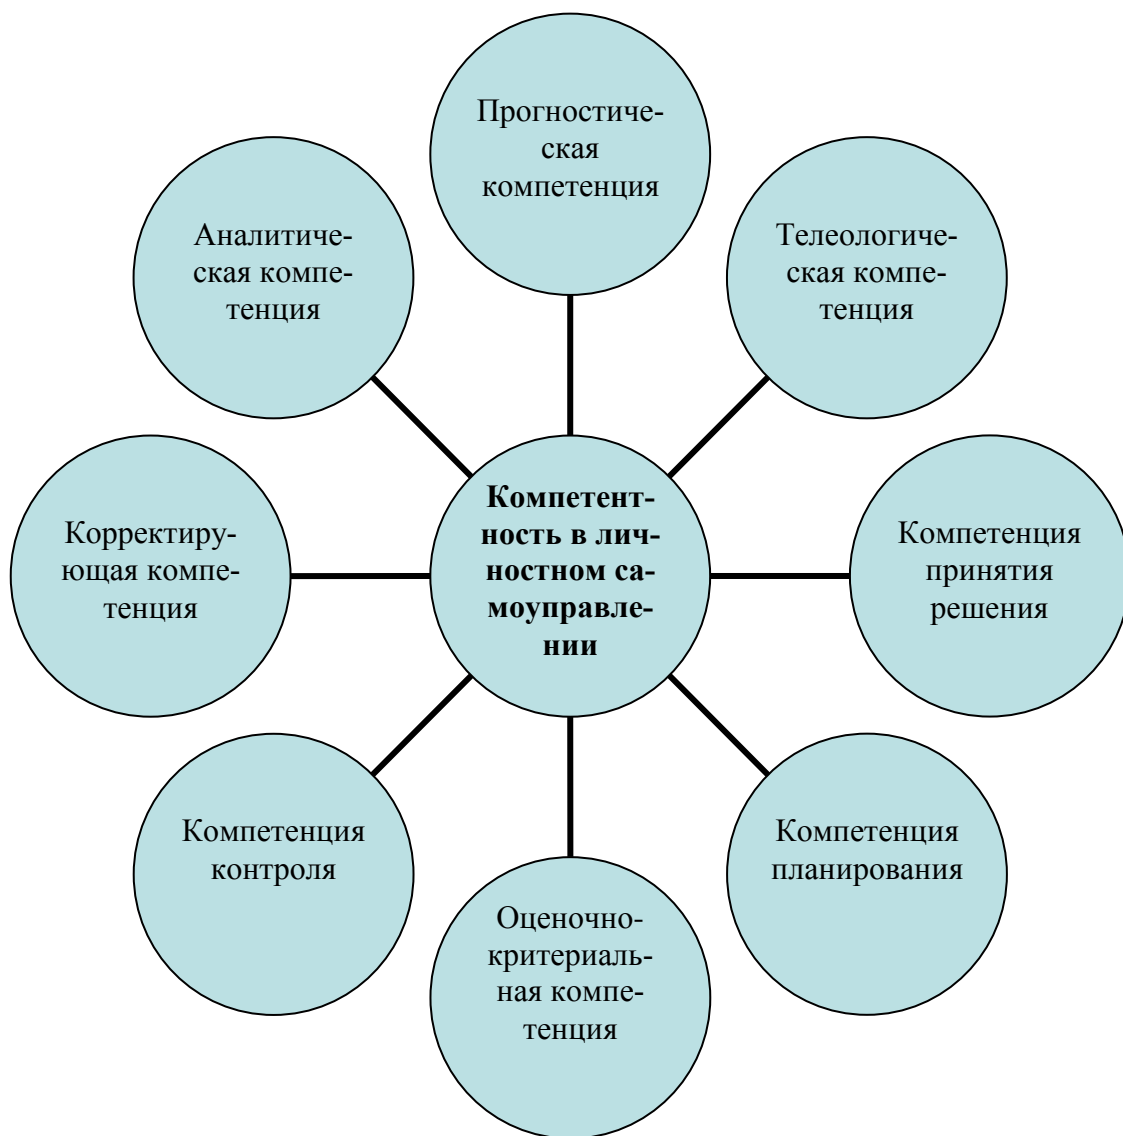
Прогностическая компетенция

Аналитическая компетенция

Телеологическая компетенция

Корректирующая компетенция

Компетентность в личностном самоуправлении

Компетенция принятия решения

Компетенция контроля

Компетенция планирования

Оценочно-критериальная компетенция